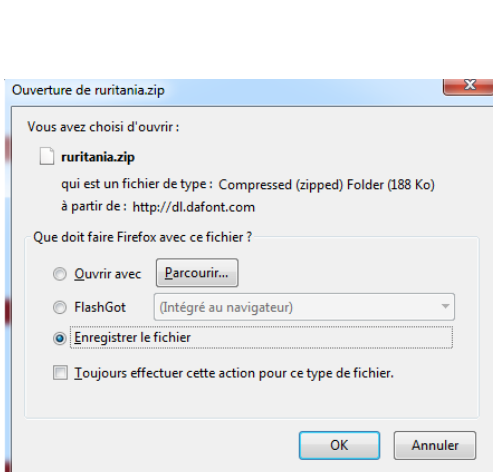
Ouverture de ruritania.zip

Vous avez choisi d'ouvrir :

ruritania.zip

qui est un fichier de type : Compressed (zipped) Folder (188 Ko)

à partir de : http://dl.dafont.com

Que doit faire Firefox avec ce fichier ?

Ouvrir avec Parcourir...

FlashGot (Intégré au navigateur)

Enregistrer le fichier

Toujours effectuer cette action pour ce type de fichier.

OK Annuler